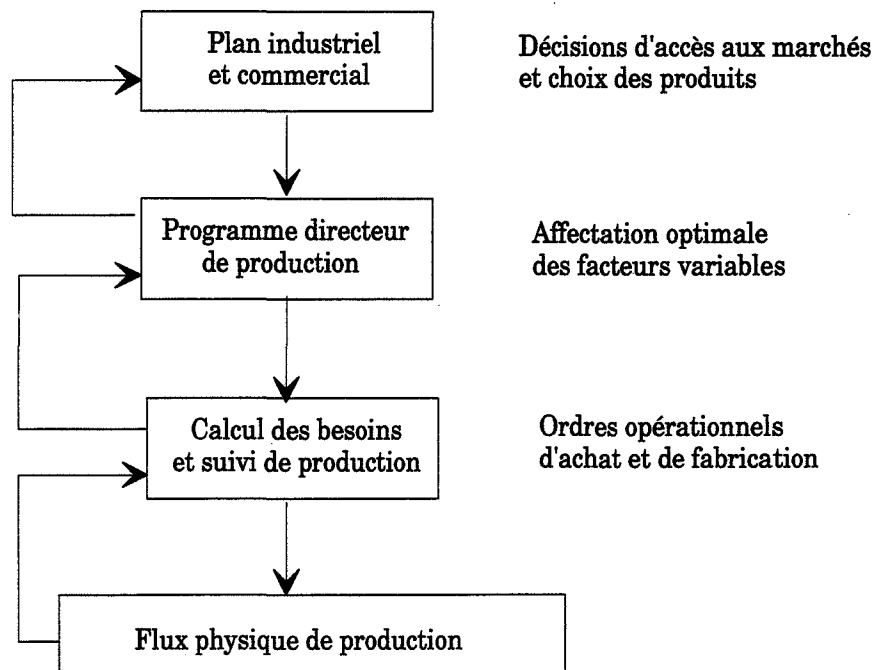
Plan industriel et commercial

Décisions d'accès aux marchés et choix des produits

Programme directeur de production

Affectation optimale des facteurs variables

Calcul des besoins et suivi de production

Ordres opérationnels d'achat et de fabrication

Flux physique de production